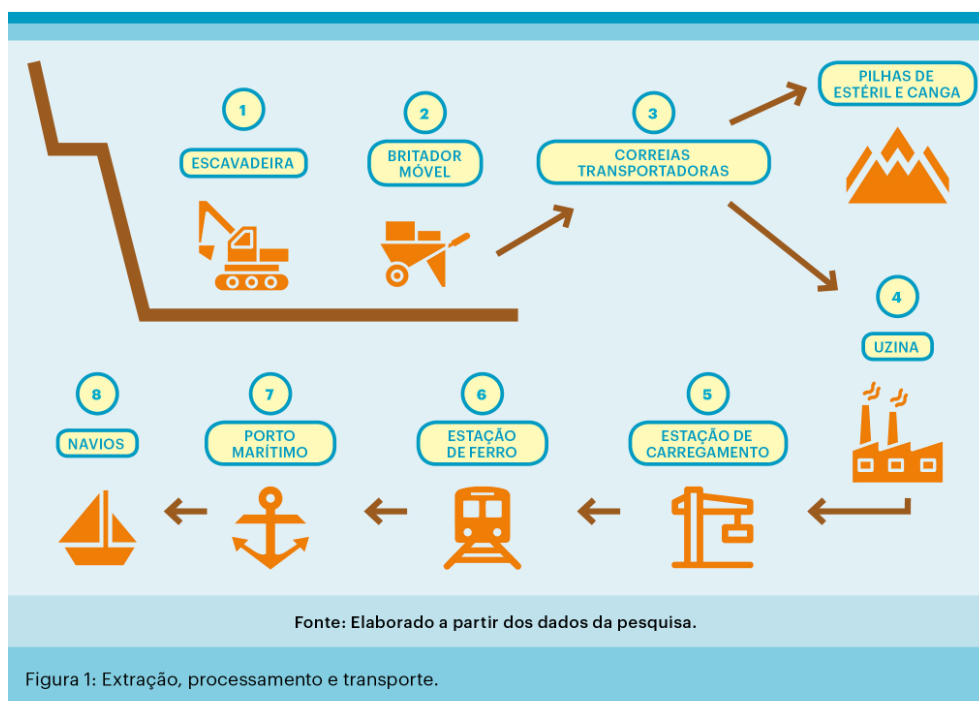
1
ESCAVADEIRA

2
BRITADOR MÓVEL

3
CORREIAS TRANSPORTADORAS

PILHAS DE ESTÉRIL E CANGA

4
UZINA

5
ESTAÇÃO DE CARREGAMENTO

6
ESTAÇÃO DE FERRO

7
PORTO MARÍTIMO

8
NAVIOS

Fonte: Elaborado a partir dos dados da pesquisa.

Figura 1: Extração, processamento e transporte.